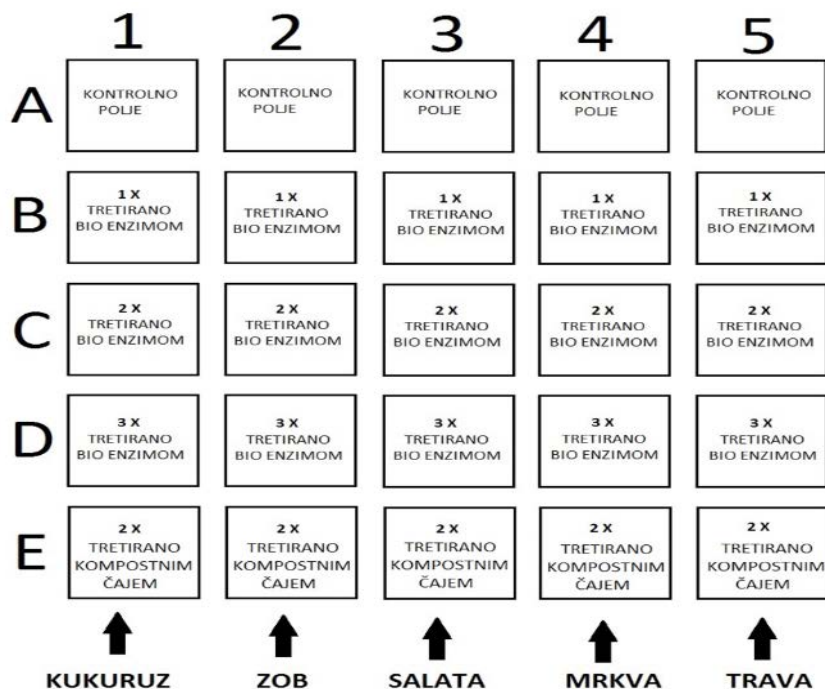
|   | 1 | 2 | 3 | 4 | 5 |
|---|---|---|---|---|---|
| A | KONTROLNO POLJE | KONTROLNO POLJE | KONTROLNO POLJE | KONTROLNO POLJE | KONTROLNO POLJE |
| B | 1 X TRETIRANO BIO ENZIMOM | 1 X TRETIRANO BIO ENZIMOM | 1 X TRETIRANO BIO ENZIMOM | 1 X TRETIRANO BIO ENZIMOM | 1 X TRETIRANO BIO ENZIMOM |
| C | 2 X TRETIRANO BIO ENZIMOM | 2 X TRETIRANO BIO ENZIMOM | 2 X TRETIRANO BIO ENZIMOM | 2 X TRETIRANO BIO ENZIMOM | 2 X TRETIRANO BIO ENZIMOM |
| D | 3 X TRETIRANO BIO ENZIMOM | 3 X TRETIRANO BIO ENZIMOM | 3 X TRETIRANO BIO ENZIMOM | 3 X TRETIRANO BIO ENZIMOM | 3 X TRETIRANO BIO ENZIMOM |
| E | 2 X TRETIRANO KOMPOSTNIM ČAJEM | 2 X TRETIRANO KOMPOSTNIM ČAJEM | 2 X TRETIRANO KOMPOSTNIM ČAJEM | 2 X TRETIRANO KOMPOSTNIM ČAJEM | 2 X TRETIRANO KOMPOSTNIM ČAJEM |
|   | KUKURUZ | ZOB | SALATA | MRKVA | TRAVA |